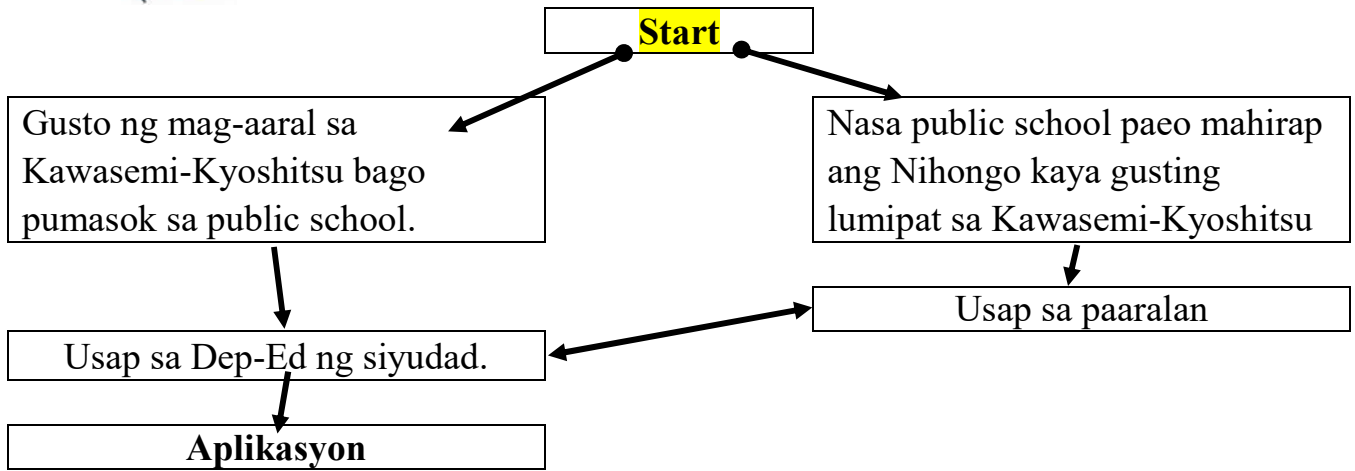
Start

Gusto ng mag-aaral sa Kawasemi-Kyoshitsu bago pumasok sa public school.

Nasa public school paeo mahirap ang Nihongo kaya gusting lumipat sa Kawasemi-Kyoshitsu

Usap sa paaralan

Usap sa Dep-Ed ng siyudad.

Aplikasyon